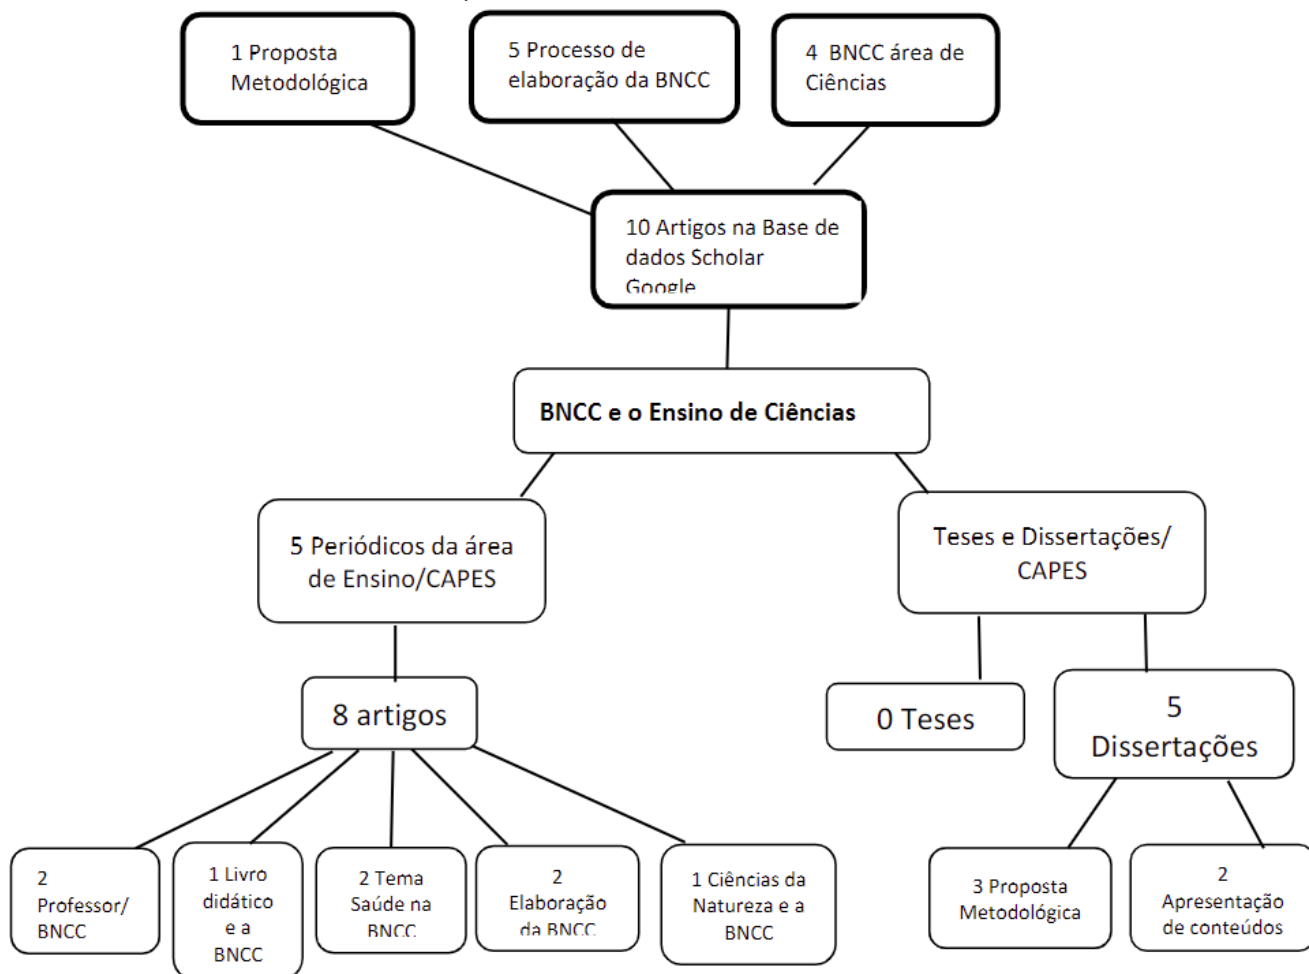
1 Proposta Metodológica

5 Processo de elaboração da BNCC

4 BNCC área de Ciências

10 Artigos na Base de dados Scholar Google

BNCC e o Ensino de Ciências

5 Periódicos da área de Ensino/CAPES

Teses e Dissertações/ CAPES

8 artigos

0 Teses

5 Dissertações

2 Professor/ BNCC

1 Livro didático e a BNCC

2 Tema Saúde na BNCC

2 Elaboração da BNCC

1 Ciências da Natureza e a BNCC

3 Proposta Metodológica

2 Apresentação de conteúdos